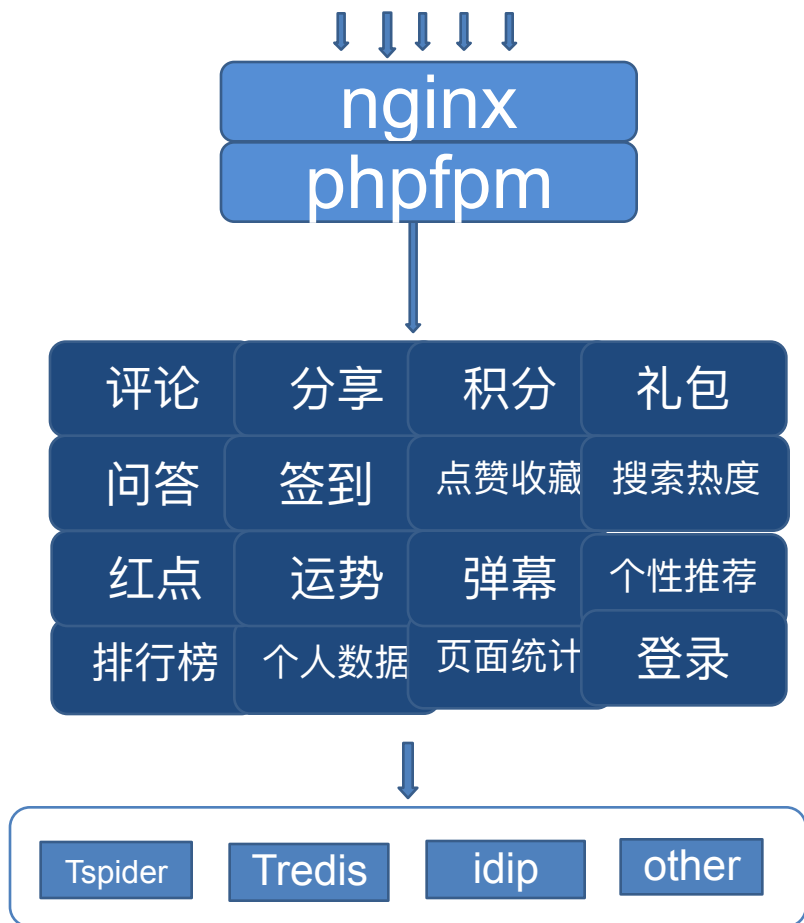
nginx
phpfpm

| 评论 | 分享 | 积分 | 礼包 |
|---|---|---|---|
| 问答 | 签到 | 点赞收藏 | 搜索热度 |
| 红点 | 运势 | 弹幕 | 个性推荐 |
| 排行榜 | 个人数据 | 页面统计 | 登录 |

Tspider
Tredis
idip
other